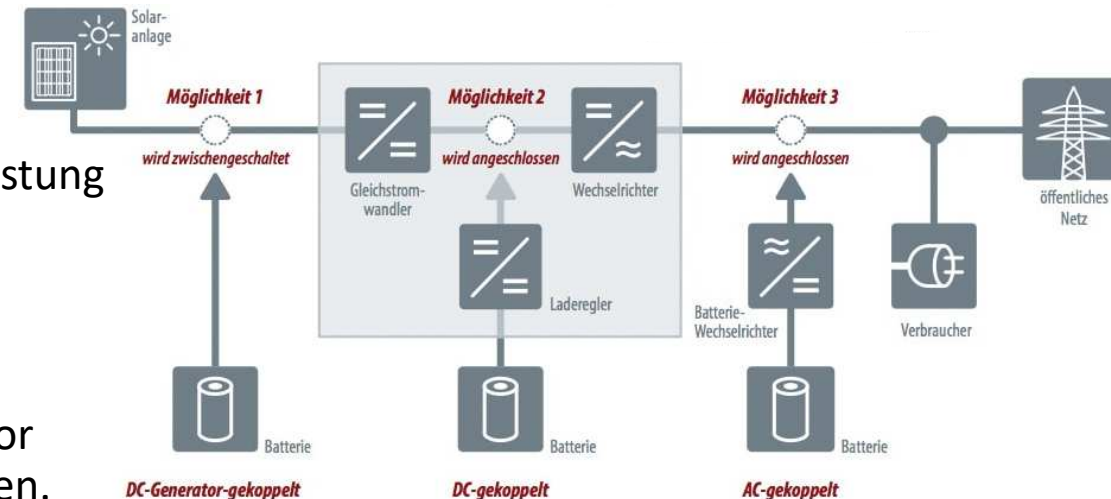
Solaranlage

stung

or
en.

Möglichkeit 1
wird zwischengeschaltet

Gleichstromwandler

Möglichkeit 2
wird angeschlossen

Wechselrichter

Laderegler

Möglichkeit 3
wird angeschlossen

Batterie-Wechselrichter

Verbraucher

öffentliches Netz

Batterie

Batterie

Batterie

DC-Generator-gekoppelt

DC-gekoppelt

AC-gekoppelt